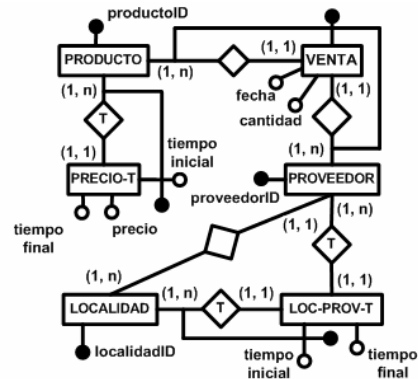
productoID

PRODUCTO

(1, n)

(1, 1)

VENTA

fecha

cantidad

(1, 1)

(1, n)

T

tiempo inicial

(1, 1)

PRECIO-T

(1, n)

PROVEEDOR

proveedorID

tiempo final

precio

(1, 1)

(1, n)

T

(1, n)

(1, 1)

LOCALIDAD

(1, n)

T

(1, 1)

LOC-PROV-T

localidadID

tiempo inicial

tiempo final